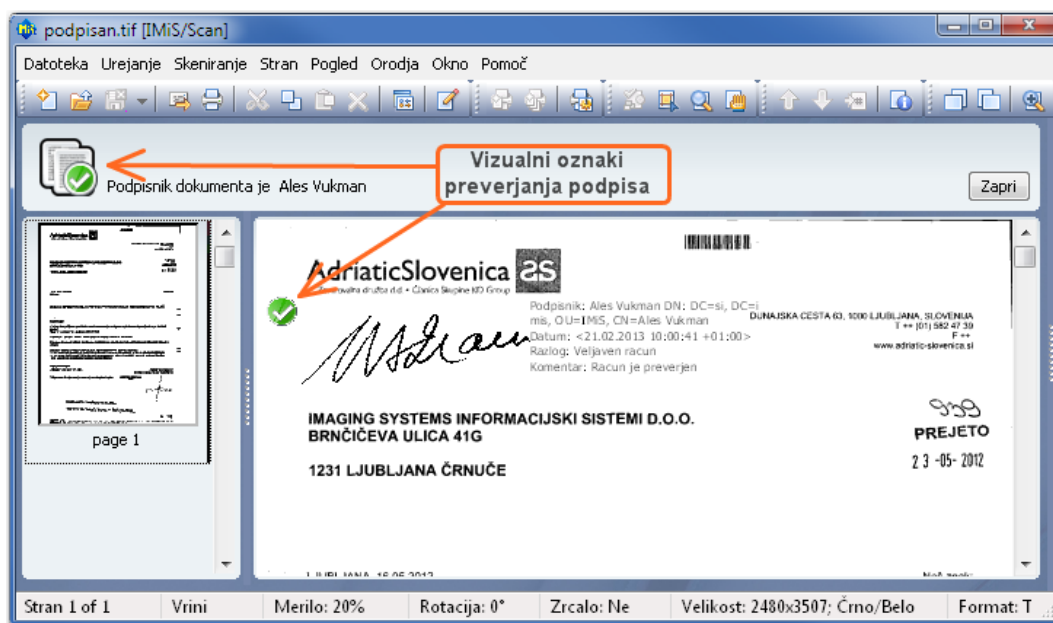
podpisan.tif [IMiS/Scan]

Datoteka Urejanje Skeniranje Stran Pogled Orodja Okno Pomoč

Podpisnik dokumenta je Ales Vukman

Vizualni oznaki preverjanja podpisa

Zapri

page 1

AdriaticSlovenica as
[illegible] zavarovalna družba d.d. • Članica Skupine KD Group

Podpisnik: Ales Vukman DN: DC=si, DC=imis, OU=IMiS, CN=Ales Vukman
Datum: <21.02.2013 10:00:41 +01:00>
Razlog: Veljaven racun
Komentar: Racun je preverjen

DUNAJSKA CESTA 63, 1000 LJUBLJANA, SLOVENIJA
T ++ (01) 582 47 39
F ++
www.adriatic-slovenica.si

IMAGING SYSTEMS INFORMACIJSKI SISTEMI D.O.O.
BRNČIČEVA ULICA 41G

1231 LJUBLJANA ČRNUČE

939
PREJETO
2 3 -05- 2012

LJUBLJANA, 16.05.2012
Naš znak:

Stran 1 of 1 | Vrini | Merilo: 20% | Rotacija: 0° | Zrcalo: Ne | Velikost: 2480x3507; Črno/Belo | Format: T